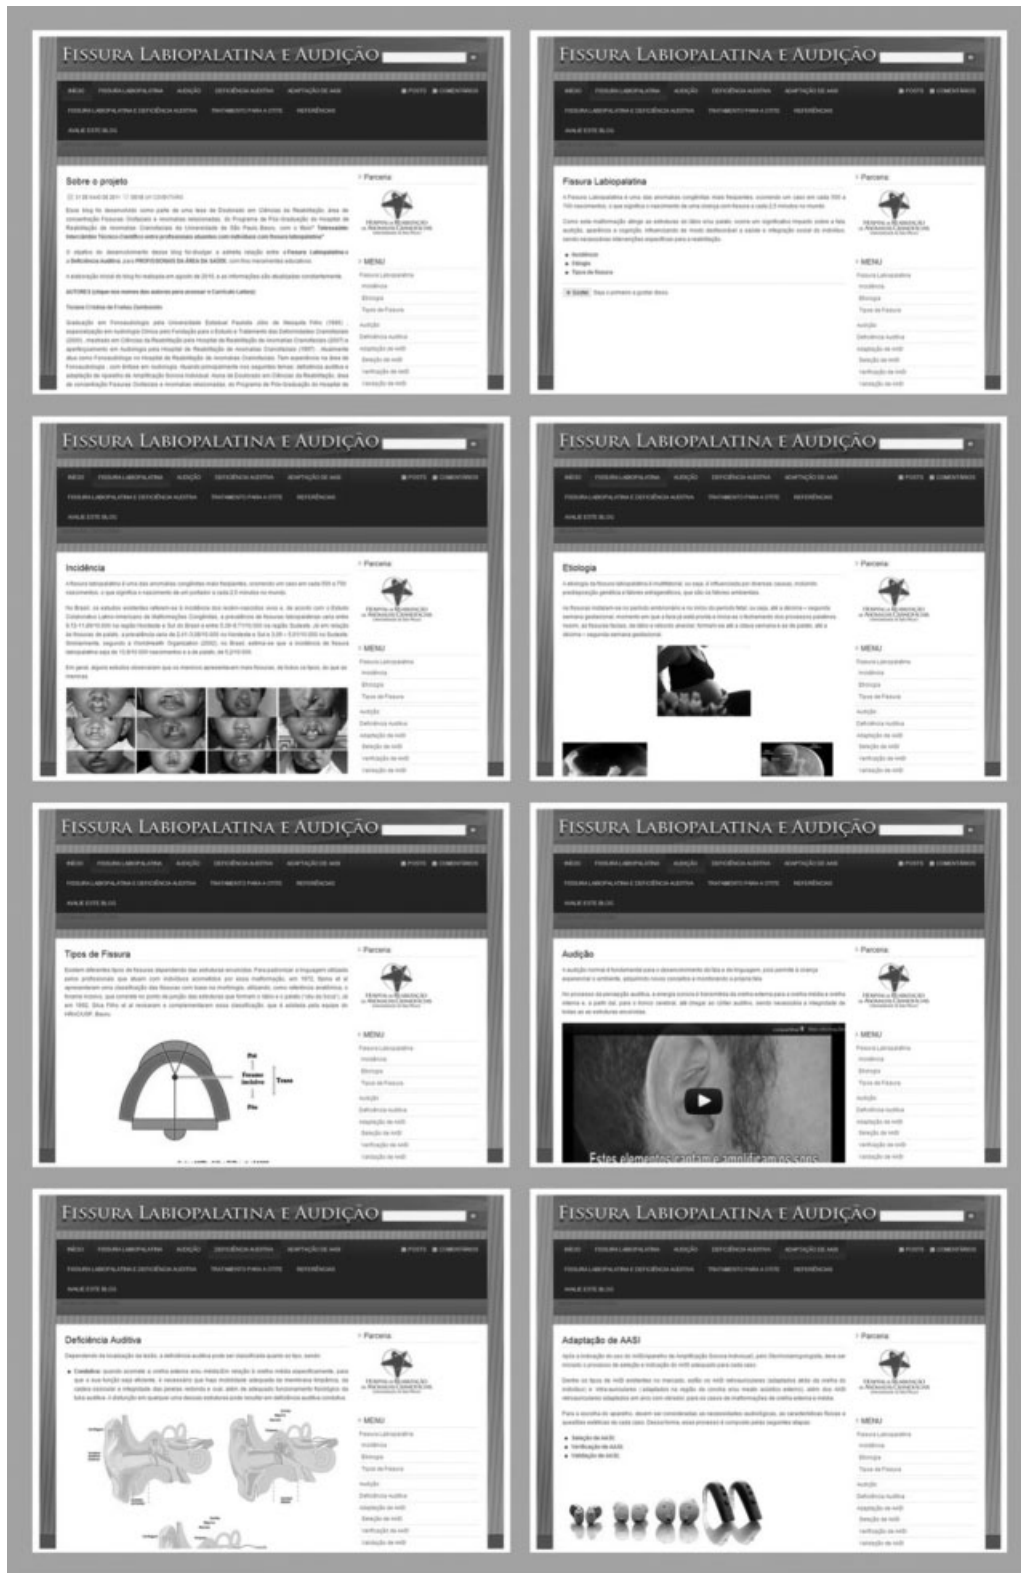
Fissura Labiopalatina e Audição

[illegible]

Sobre o projeto

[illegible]

Parceria

MENU
Fissura Labiopalatina
Incidência
Etiologia
Tipos de Fissura
Audição
Deficiência auditiva
Adaptação de AASI
Seleção de AASI
Verificação de AASI
Validação de AASI

Fissura Labiopalatina e Audição

Fissura Labiopalatina

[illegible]

Incidência
Etiologia
Tipos de fissura

Parceria

MENU

Fissura Labiopalatina e Audição

Incidência

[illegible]

Parceria

MENU

Fissura Labiopalatina e Audição

Etiologia

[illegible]

Parceria

MENU

Fissura Labiopalatina e Audição

Tipos de Fissura

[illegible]

Pré
Forame incisivo
Trans
Pós

Parceria

MENU

Fissura Labiopalatina e Audição

Audição

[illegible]

Estes elementos captam e amplificam os sons

Parceria

MENU

Fissura Labiopalatina e Audição

Deficiência Auditiva

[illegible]

Parceria

MENU

Fissura Labiopalatina e Audição

Adaptação de AASI

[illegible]

Seleção de AASI
Verificação de AASI
Validação de AASI

Parceria

MENU